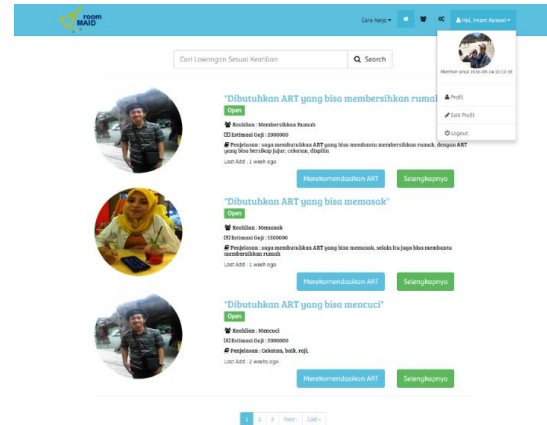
room MAID

Cara Kerja ▾

Hai, Imam Rasyid ▾

Member since 2016-09-06 02:13:35

Profil

Edit Profil

Logout

Cari Lowongan Sesuai Keahlian

Search

"Dibutuhkan ART yang bisa membersihkan rumah

Open

Keahlian : Membersihkan Rumah

Estimasi Gaji : 2000000

Penjelasan : saya membutuhkan ART yang bisa membantu membersihkan rumah, dengan ART yang bisa bersikap jujur, cekatan, disiplin

Last Add : 1 week ago

Merekomendasikan ART

Selengkapnya

"Dibutuhkan ART yang bisa memasak"

Open

Keahlian : Memasak

Estimasi Gaji : 1500000

Penjelasan : saya membutuhkan ART yang bisa memasak, selain itu juga bisa membantu membersihkan rumah

Last Add : 1 week ago

Merekomendasikan ART

Selengkapnya

"Dibutuhkan ART yang bisa mencuci"

Open

Keahlian : Mencuci

Estimasi Gaji : 2000000

Penjelasan : Cekatan, baik, rajin,

Last Add : 2 weeks ago

Merekomendasikan ART

Selengkapnya

1 2 3 Next› Last»